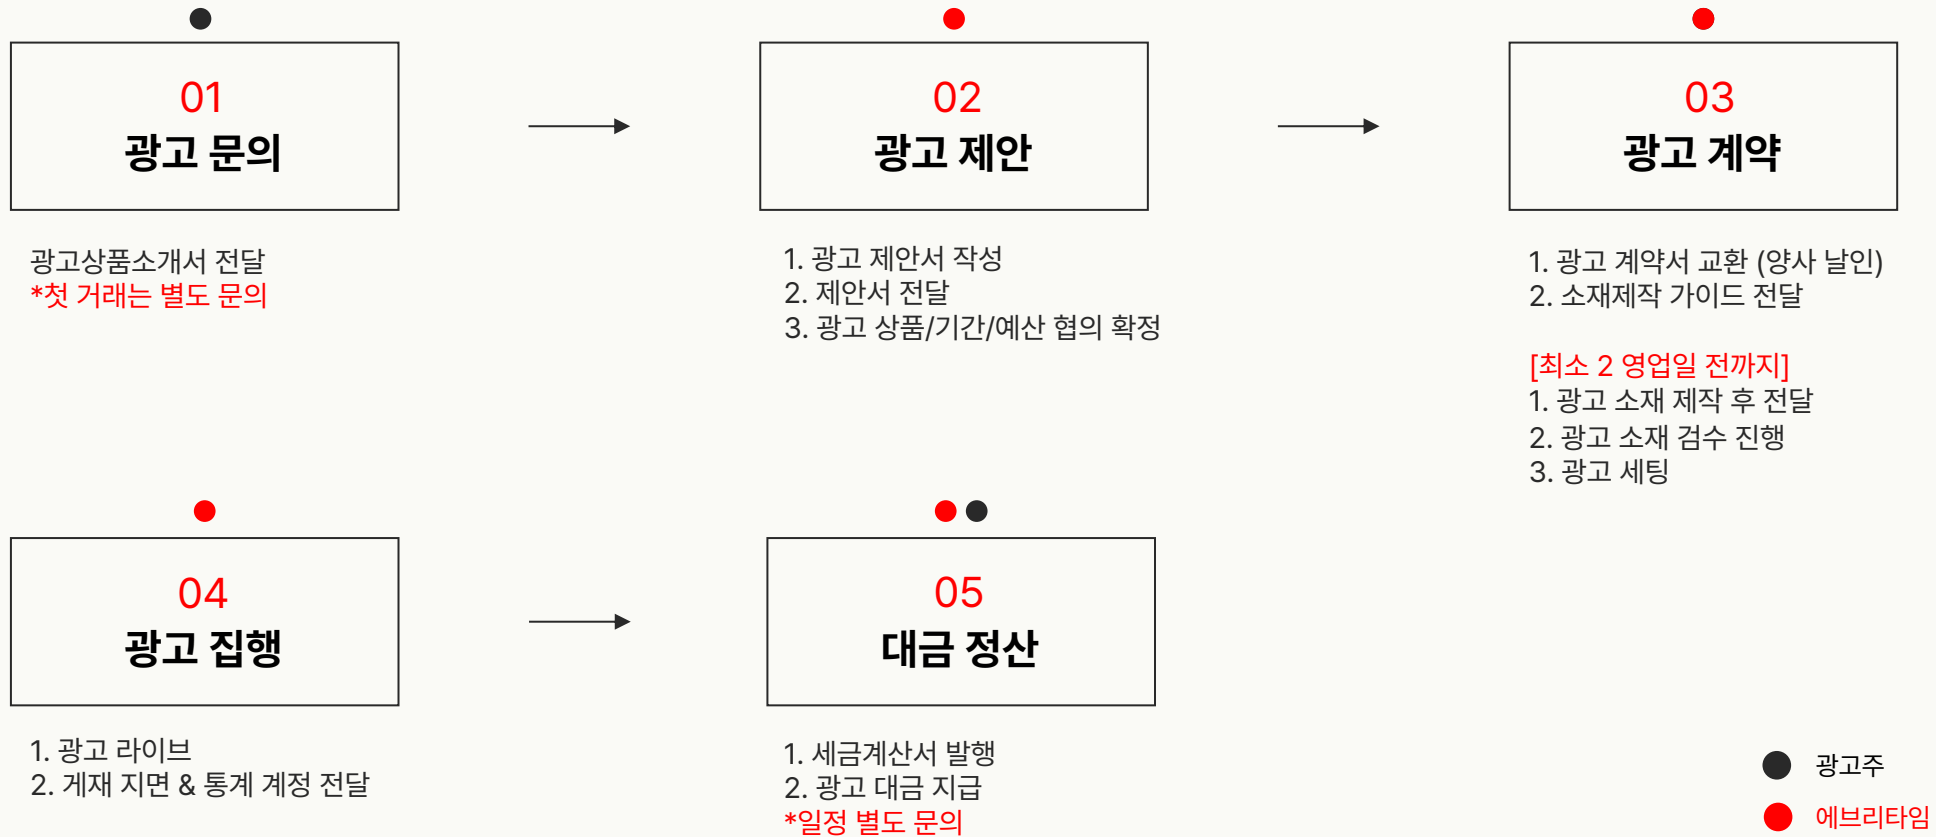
01
광고 문의

광고상품소개서 전달
*첫 거래는 별도 문의

02
광고 제안

1. 광고 제안서 작성
2. 제안서 전달
3. 광고 상품/기간/예산 협의 확정

03
광고 계약

1. 광고 계약서 교환 (양사 날인)
2. 소재제작 가이드 전달

[최소 2 영업일 전까지]
1. 광고 소재 제작 후 전달
2. 광고 소재 검수 진행
3. 광고 세팅

04
광고 집행

1. 광고 라이브
2. 게재 지면 & 통계 계정 전달

05
대금 정산

1. 세금계산서 발행
2. 광고 대금 지급
*일정 별도 문의

광고주
에브리타임